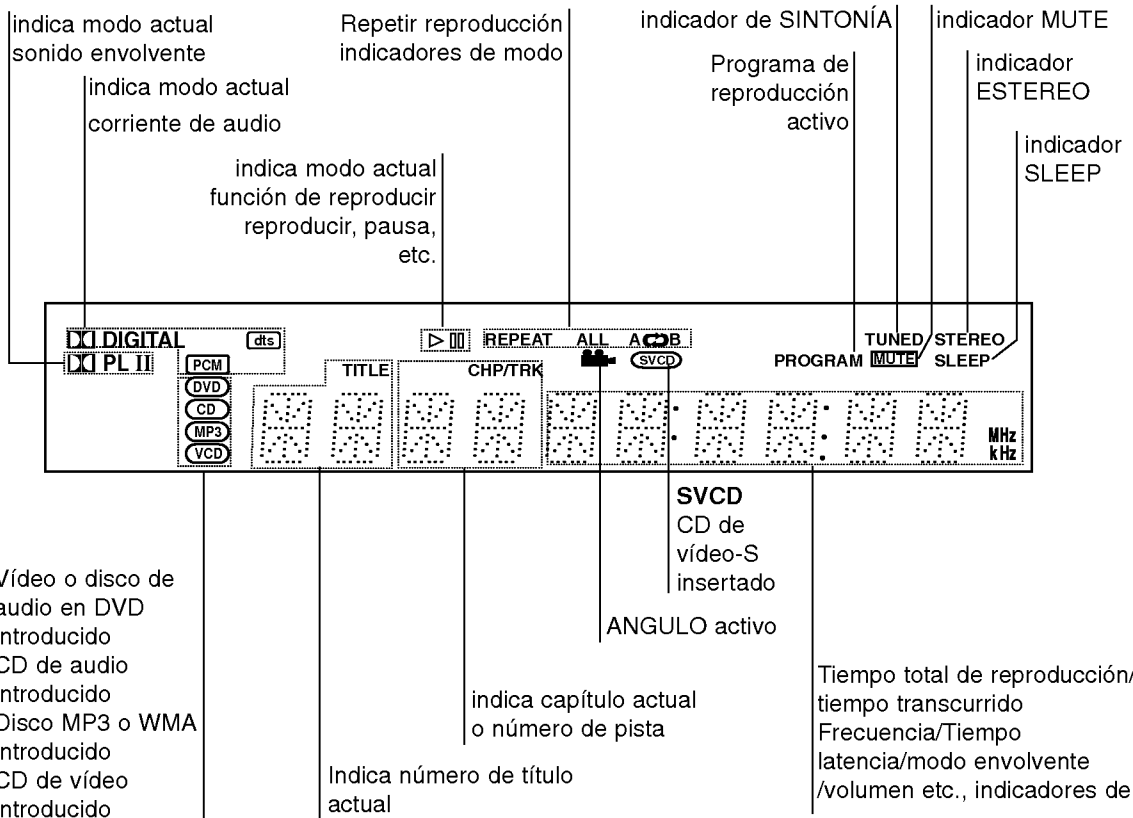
indica modo actual sonido envolvente

indica modo actual corriente de audio

Repetir reproducción indicadores de modo

indica modo actual función de reproducir reproducir, pausa, etc.

indicador de SINTONÍA

indicador MUTE

Programa de reproducción activo

indicador ESTEREO

indicador SLEEP

DD DIGITAL dts

DD PL II

PCM

DVD

CD

MP3

VCD

▷ II

REPEAT ALL A B

SVCD

TITLE

CHP/TRK

TUNED

PROGRAM MUTE

STEREO

SLEEP

MHz kHz

SVCD CD de vídeo-S insertado

ANGULO activo

Vídeo o disco de audio en DVD introducido
CD de audio introducido
Disco MP3 o WMA introducido
CD de vídeo introducido

Indica número de título actual

indica capítulo actual o número de pista

Tiempo total de reproducción/ tiempo transcurrido Frecuencia/Tiempo latencia/modo envolvente /volumen etc., indicadores de